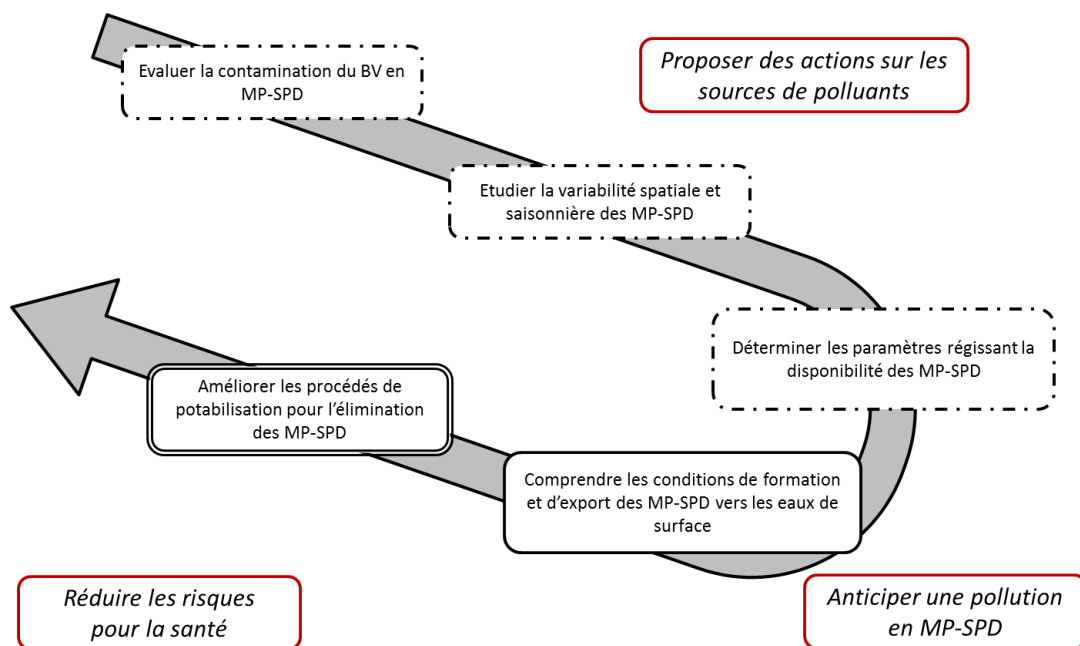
Evaluer la contamination du BV en MP-SPD

Proposer des actions sur les sources de polluants

Etudier la variabilité spatiale et saisonnière des MP-SPD

Déterminer les paramètres régissant la disponibilité des MP-SPD

Améliorer les procédés de potabilisation pour l'élimination des MP-SPD

Comprendre les conditions de formation et d'export des MP-SPD vers les eaux de surface

Réduire les risques pour la santé

Anticiper une pollution en MP-SPD